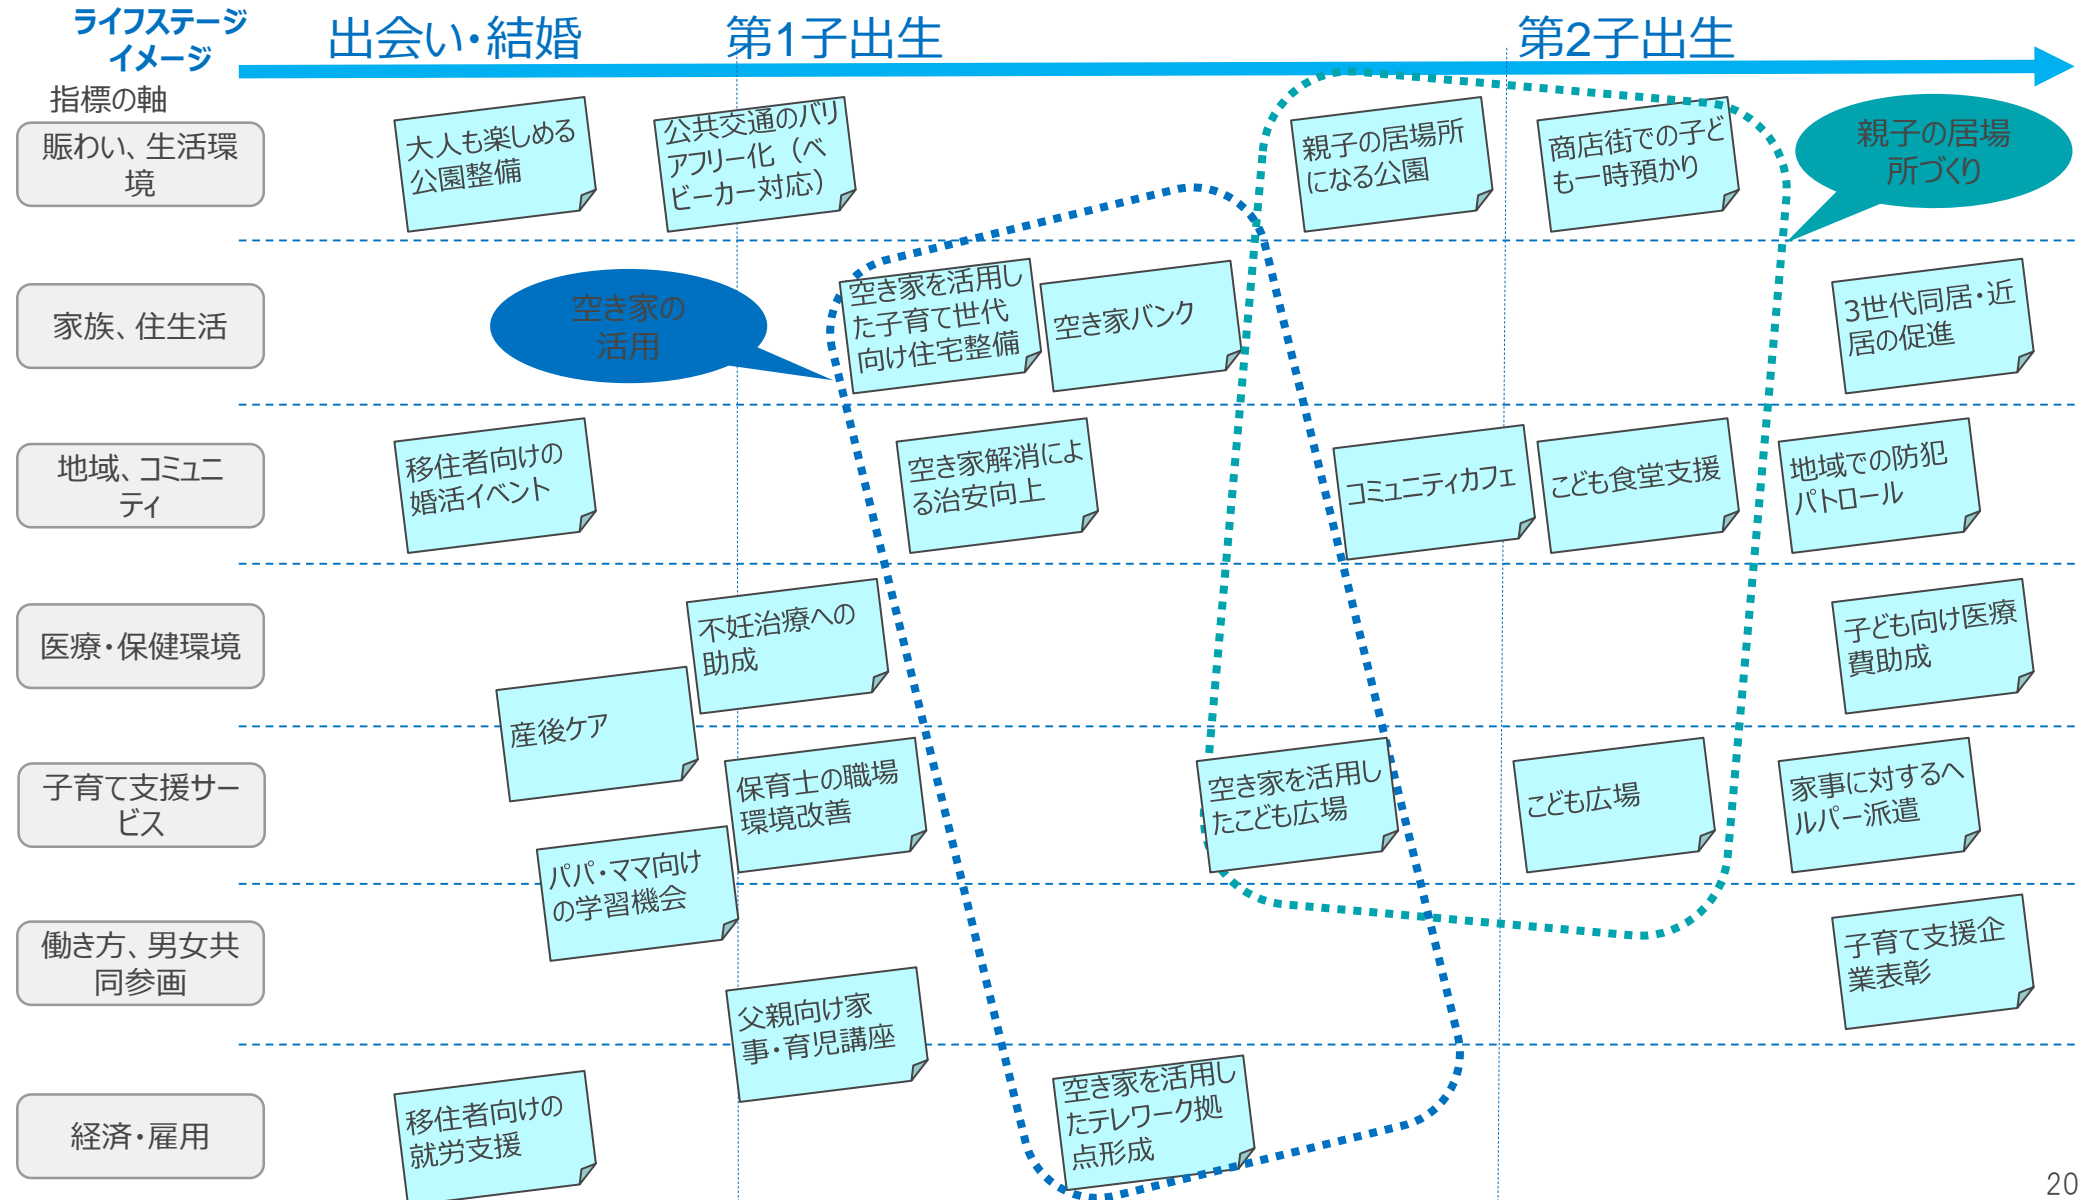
ライフステージイメージ

出会い・結婚

第1子出生

第2子出生

指標の軸

賑わい、生活環境

大人も楽しめる公園整備

公共交通のバリアフリー化（ベビーカー対応）

親子の居場所になる公園

商店街での子どもー時預かり

親子の居場所づくり

家族、住生活

空き家の活用

空き家を活用した子育て世代向け住宅整備

空き家バンク

3世代同居・近居の促進

地域、コミュニティ

移住者向けの婚活イベント

空き家解消による治安向上

コミュニティカフェ

こども食堂支援

地域での防犯パトロール

医療・保健環境

不妊治療への助成

子ども向け医療費助成

産後ケア

子育て支援サービス

保育士の職場環境改善

空き家を活用したこども広場

こども広場

家事に対するヘルパー派遣

パパ・ママ向けの学習機会

働き方、男女共同参画

子育て支援企業表彰

父親向け家事・育児講座

経済・雇用

移住者向けの就労支援

空き家を活用したテレワーク拠点形成

20